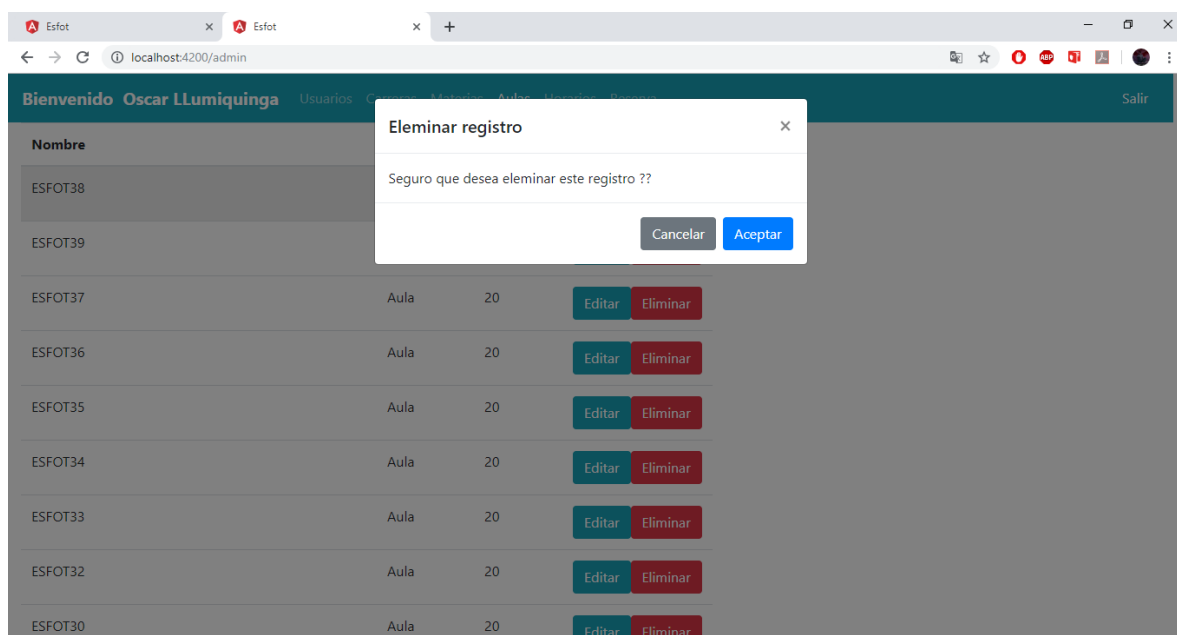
Esfot ×
Esfot ×
+
localhost:4200/admin

Bienvenido Oscar LLumiquinga Usuarios Carreras Materias Aulas Horarios Reserva Salir

Nombre

ESFOT38

ESFOT39

| | | | |
|---|---|---|---|
| ESFOT37 | Aula | 20 | Editar Eliminar |
| ESFOT36 | Aula | 20 | Editar Eliminar |
| ESFOT35 | Aula | 20 | Editar Eliminar |
| ESFOT34 | Aula | 20 | Editar Eliminar |
| ESFOT33 | Aula | 20 | Editar Eliminar |
| ESFOT32 | Aula | 20 | Editar Eliminar |
| ESFOT30 | Aula | 20 | Editar Eliminar |

Eleminar registro ×

Seguro que desea eleminar este registro ??

Cancelar Aceptar